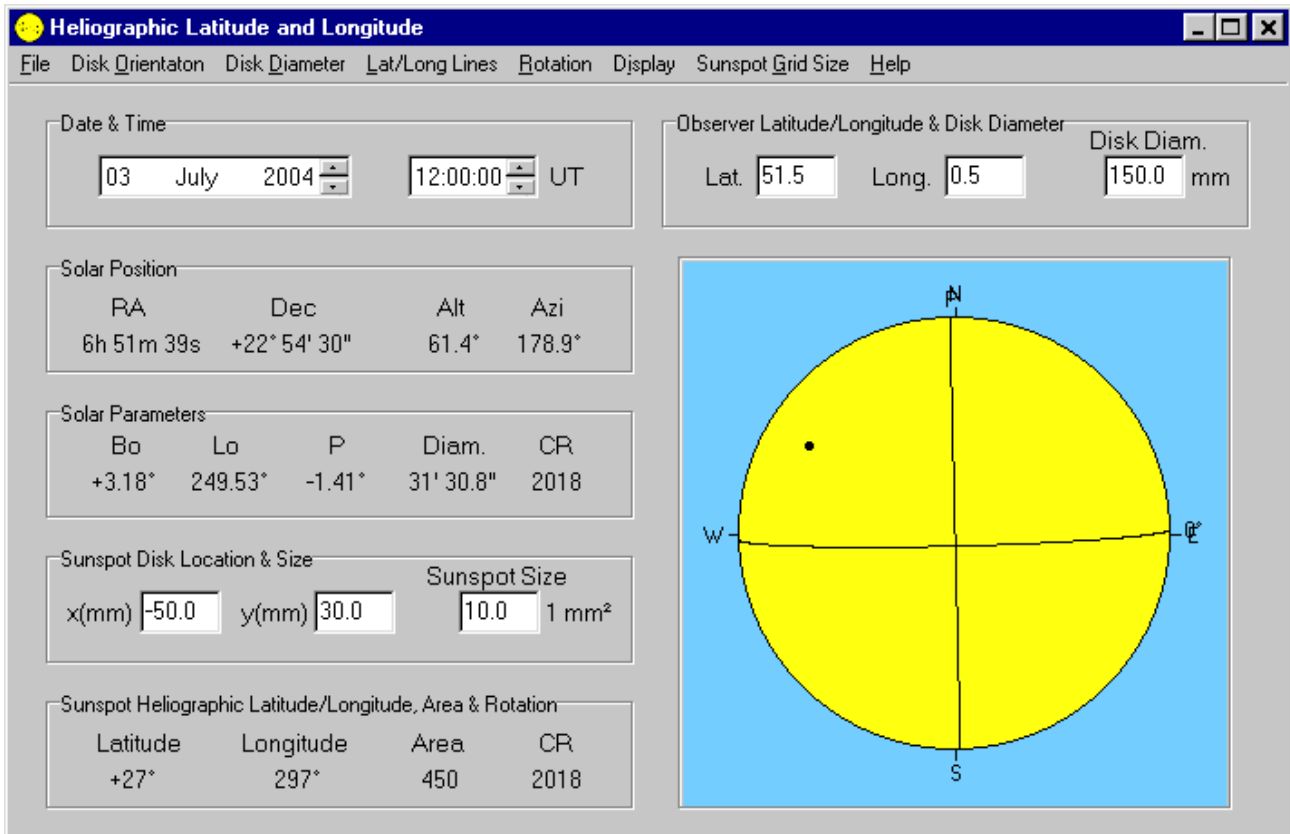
Heliographic Latitude and Longitude

File Disk Orientaton Disk Diameter Lat/Long Lines Rotation Display Sunspot Grid Size Help

Date & Time
03 July 2004
12:00:00 UT

Observer Latitude/Longitude & Disk Diameter
Lat. 51.5 Long. 0.5
Disk Diam. 150.0 mm

Solar Position
| RA | Dec | Alt | Azi |
|---|---|---|---|
| 6h 51m 39s | +22° 54' 30" | 61.4° | 178.9° |

Solar Parameters
| Bo | Lo | P | Diam. | CR |
|---|---|---|---|---|
| +3.18° | 249.53° | -1.41° | 31' 30.8" | 2018 |

Sunspot Disk Location & Size
x(mm) -50.0 y(mm) 30.0
Sunspot Size 10.0 1 mm²

Sunspot Heliographic Latitude/Longitude, Area & Rotation
| Latitude | Longitude | Area | CR |
|---|---|---|---|
| +27° | 297° | 450 | 2018 |

N
W
E
S